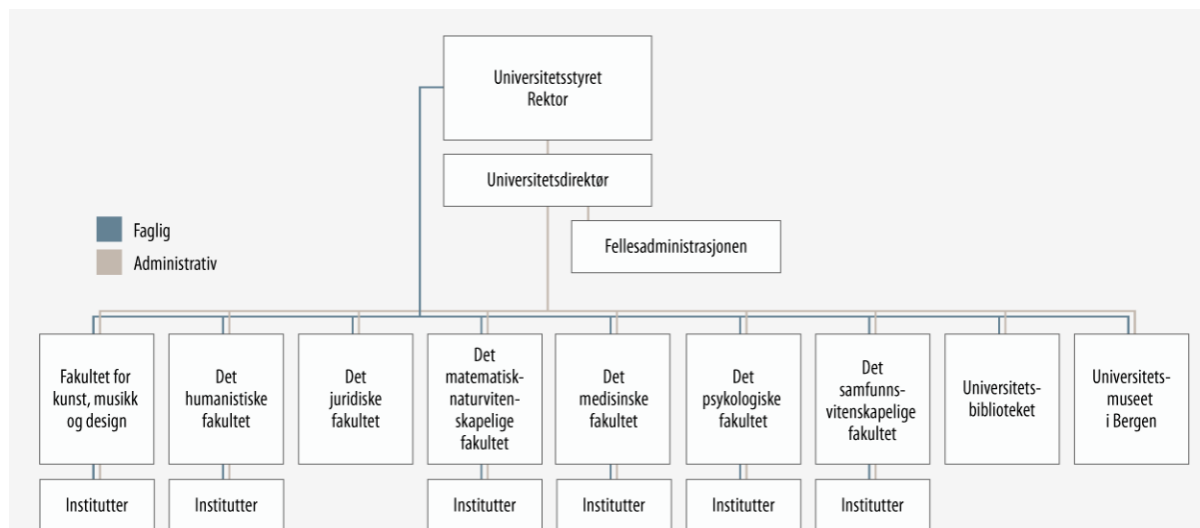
Universitetsstyret
Rektor

Universitetsdirektør

Fellesadministrasjonen

Faglig
Administrativ

Fakultet for kunst, musikk og design

Det humanistiske fakultet

Det juridiske fakultet

Det matematisknaturvitenskapelige fakultet

Det medisinske fakultet

Det psykologiske fakultet

Det samfunnsvitenskapelige fakultet

Universitetsbiblioteket

Universitetsmuseet i Bergen

Institutter

Institutter

Institutter

Institutter

Institutter

Institutter